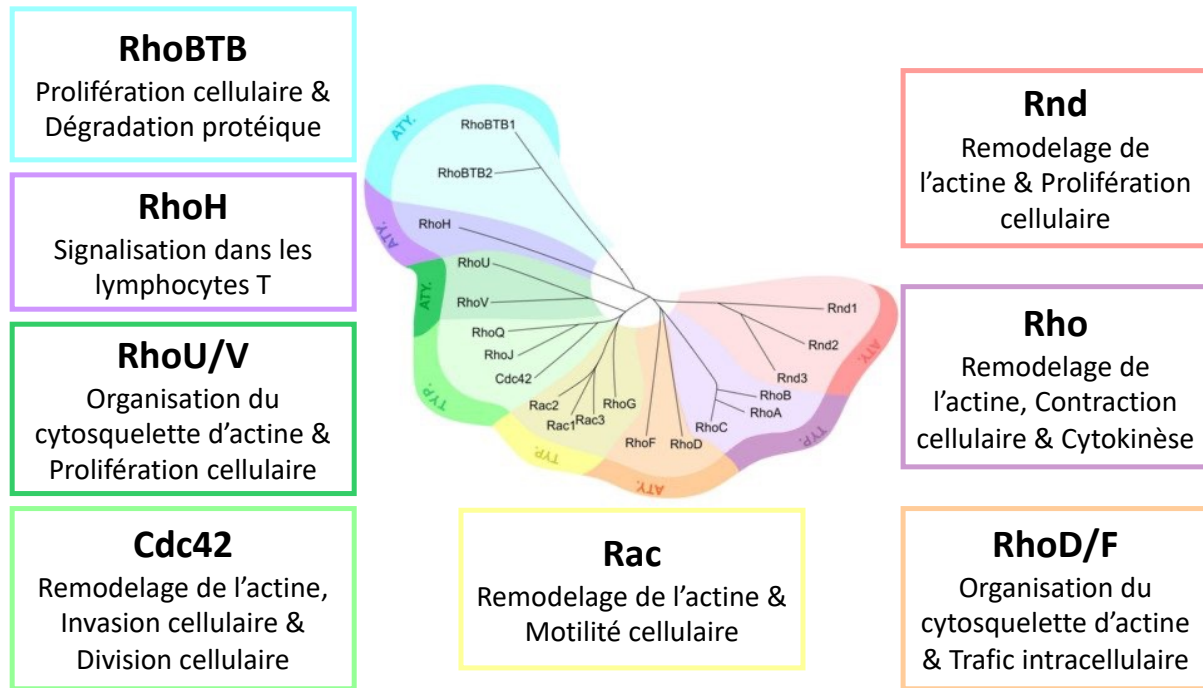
RhoBTB
Prolifération cellulaire & Dégradation protéique

RhoH
Signalisation dans les lymphocytes T

RhoU/V
Organisation du cytosquelette d'actine & Prolifération cellulaire

Cdc42
Remodelage de l'actine, Invasion cellulaire & Division cellulaire

ATY.
RhoBTB1
RhoBTB2
ATY.
RhoH
ATY.
RhoU
RhoV
RhoQ
RhoJ
Cdc42
TYP.
Rac2
Rac1
Rac3
RhoG
TYP.
RhoF
RhoD
ATY.
RhoC
RhoB
RhoA
TYP.
Rnd1
Rnd2
Rnd3
ATY.

Rac
Remodelage de l'actine & Motilité cellulaire

Rnd
Remodelage de l'actine & Prolifération cellulaire

Rho
Remodelage de l'actine, Contraction cellulaire & Cytokinèse

RhoD/F
Organisation du cytosquelette d'actine & Trafic intracellulaire